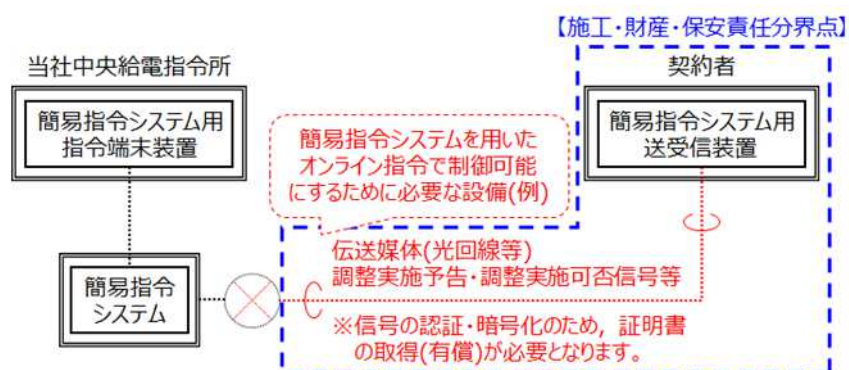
【施工・財産・保安責任分界点】

当社中央給電指令所

簡易指令システム用
指令端末装置

契約者

簡易指令システム用
送受信装置

簡易指令システムを用いた
オンライン指令で制御可能
にするために必要な設備(例)

簡易指令
システム

伝送媒体(光回線等)
調整実施予告・調整実施可否信号等

※信号の認証・暗号化のため，証明書
の取得(有償)が必要となります。